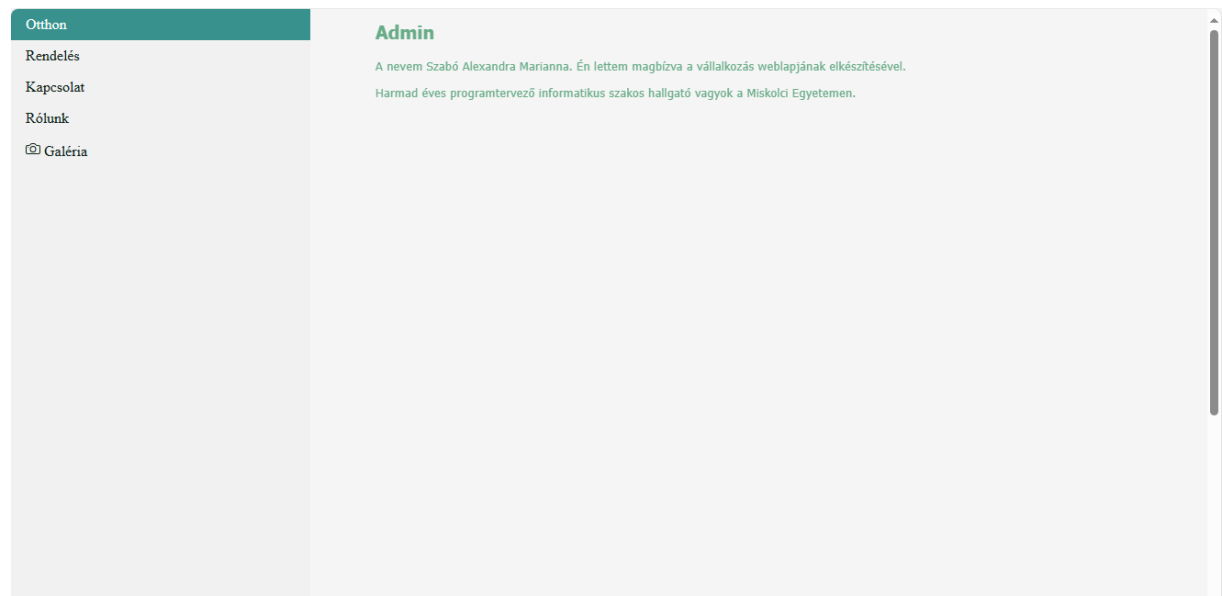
Otthon
Rendelés
Kapcsolat
Rólunk
Galéria

Admin

A nevem Szabó Alexandra Marianna. Én lettem magbízva a vállalkozás weblapjának elkészítésével.

Harmad éves programtervező informatikus szakos hallgató vagyok a Miskolci Egyetemen.